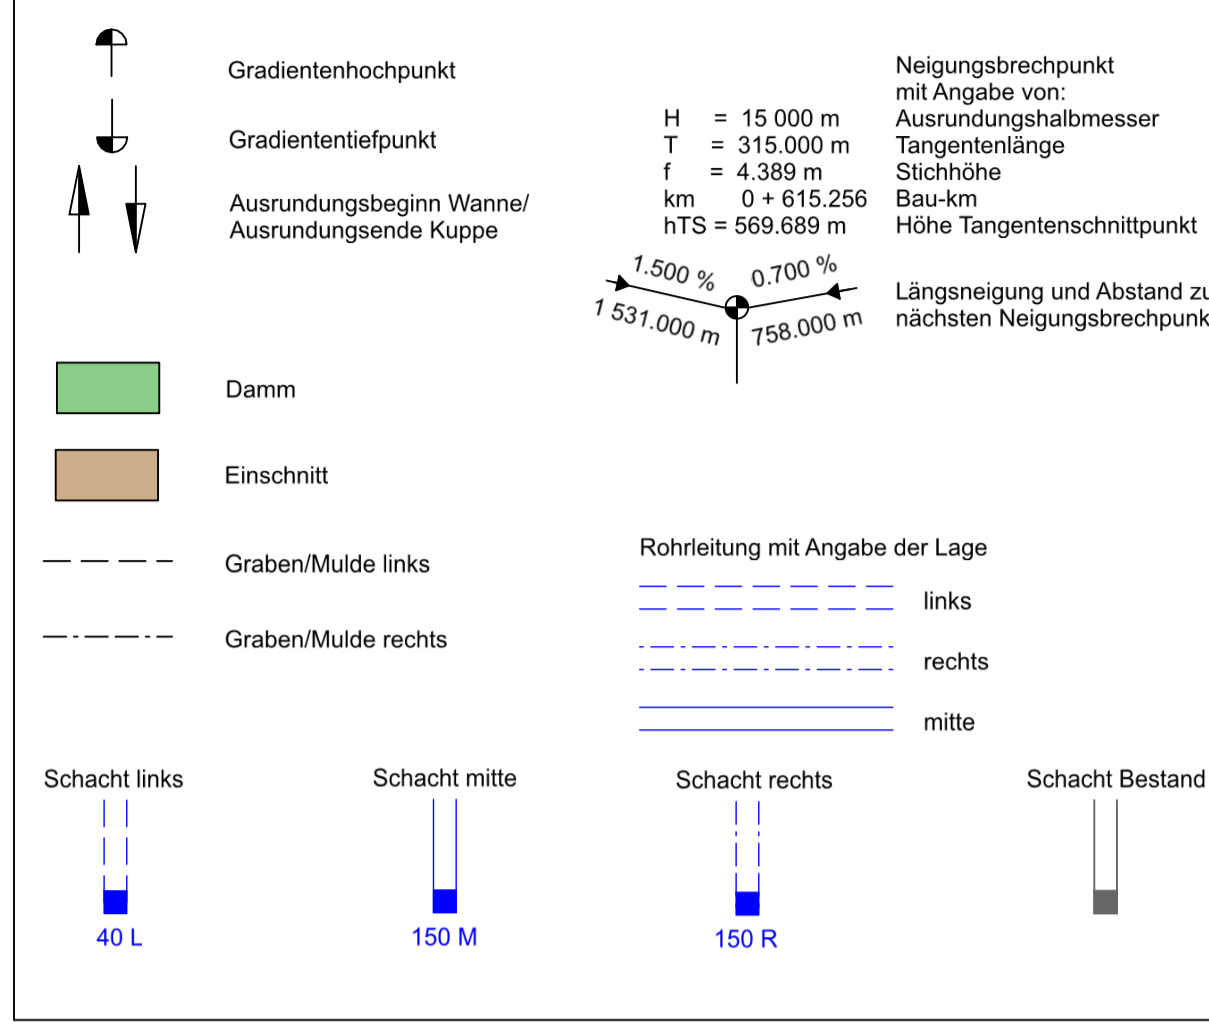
Gradientenhochpunkt

Gradiententiefpunkt

Ausrundungsbeginn Wanne/ Ausrundungsende Kuppe

H = 15 000 m
T = 315.000 m
f = 4.389 m
km 0 + 615.256
hTS = 569.689 m

Neigungsbrechpunkt mit Angabe von:
Ausrundungshalbmesser
Tangentenlänge
Stichhöhe
Bau-km
Höhe Tangentenschnittpunkt

1.500 %
0.700 %
1 531.000 m
758.000 m

Längsneigung und Abstand zu nächsten Neigungsbrechpunk

Damm

Einschnitt

Graben/Mulde links

Graben/Mulde rechts

Rohrleitung mit Angabe der Lage

links

rechts

mitte

Schacht links
40 L

Schacht mitte
150 M

Schacht rechts
150 R

Schacht Bestand